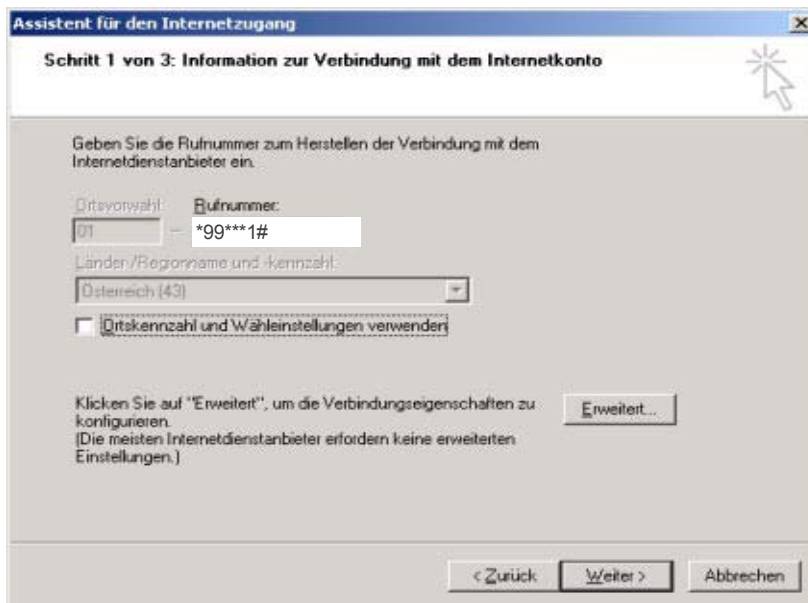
Assistent für den Internetzugang

Schritt 1 von 3: Information zur Verbindung mit dem Internetkonto

Geben Sie die Rufnummer zum Herstellen der Verbindung mit dem Internetdienstanbieter ein.

Ortsvorwahl: Rufnummer:

01 – *99***1#

Länder-/Regionname und -kennzahl:

Österreich (43)

Ortskennzahl und Wähleinstellungen verwenden

Klicken Sie auf "Erweitert", um die Verbindungseigenschaften zu konfigurieren.
(Die meisten Internetdienstanbieter erfordern keine erweiterten Einstellungen.)

Erweitert...

< Zurück Weiter > Abbrechen